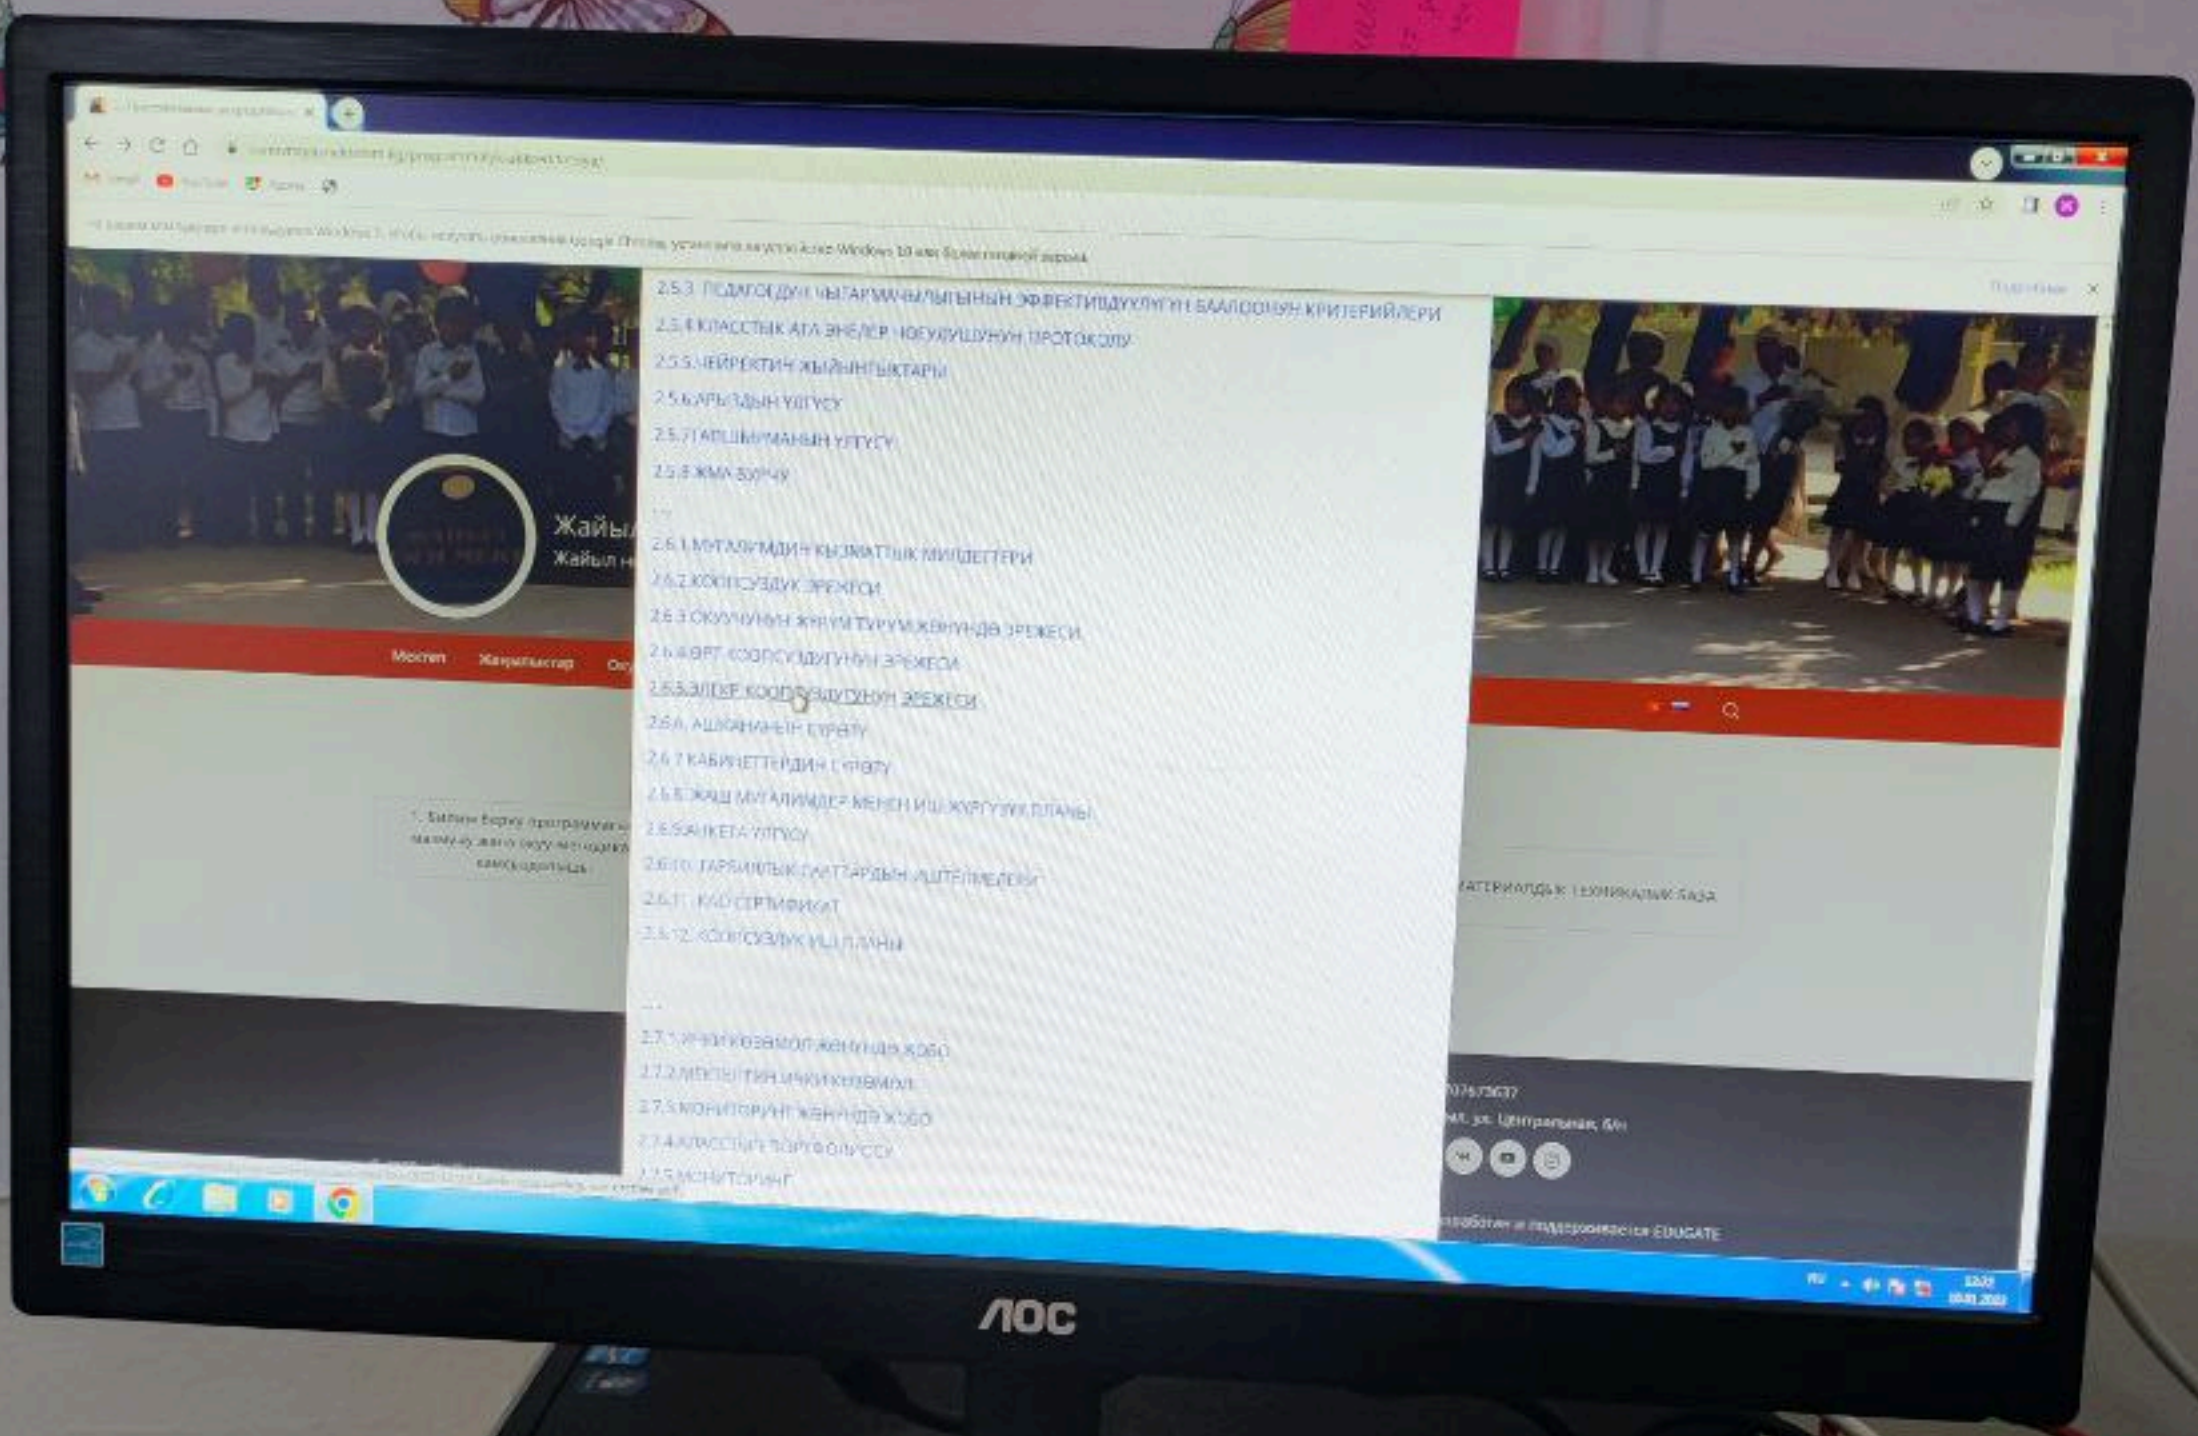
2.5.3. ПЕДАГОГДУН ЧЫГАРМАЧЫЛЫГЫНЫН ЭФФЕКТИВДҮҮЛҮГҮН БААЛООНУН КРИТЕРИЙЛЕРИ
2.5.4.КЛАССТЫК АТА ЭНЕЛЕР ЧОГУЛУШУНУН ПРОТОКОЛУ
2.5.5.ЧЕЙРЕКТИН ЖЫЙЫНТЫКТАРЫ
2.5.6.АРЫЗДЫН ҮЛГҮСҮ
2.5.7.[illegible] ҮЛГҮСҮ
2.5.8.ЖЫЙ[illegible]
2.6.1.МУГАЛИМДИН КЫЗМАТТЫК МИЛДЕТТЕРИ
2.6.2.КООПСУЗДУК ЭРЕЖЕСИ
2.6.3.ОКУУЧУНУН ЖҮРҮМ ТУРУМ ЖӨНҮНДӨ ЭРЕЖЕСИ
2.6.4.ӨРТ КООПСУЗДУГУНУН ЭРЕЖЕСИ
2.6.5.ЭЛЕКТР КООПСУЗДУГУНУН ЭРЕЖЕСИ
2.6.6. АШКАНАНЫН ТҮЗҮЛҮШҮ
2.6.7.КАБИНЕТТЕРДИН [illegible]
2.6.8.ЖАШ МУГАЛИМДЕР МЕНЕН ИШ ЖҮРГҮЗҮҮ ПЛАНЫ
2.6.9.АНКЕТА ҮЛГҮСҮ
2.6.10. ТАРБИЯЛЫК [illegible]
2.6.11. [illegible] СЕРТИФИКАТ
2.6.12. КООПСУЗДУК ИШ ПЛАНЫ
2.7.1.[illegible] ЖӨНҮНДӨ ЖОБО
2.7.2.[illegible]
2.7.3.МОНИТОРИНГ ЖӨНҮНДӨ ЖОБО
2.7.4.КЛАССТЫН ПОРТФОЛИОСУ
2.7.5.МОНИТОРИНГ
Жайы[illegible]
Мектеп
Жаңылыктар
МАТЕРИАЛДЫК ТЕХНИКАЛЫК БАЗА
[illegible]ул. Центральная, б/н
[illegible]азработан и поддерживается EDUGATE
AOC